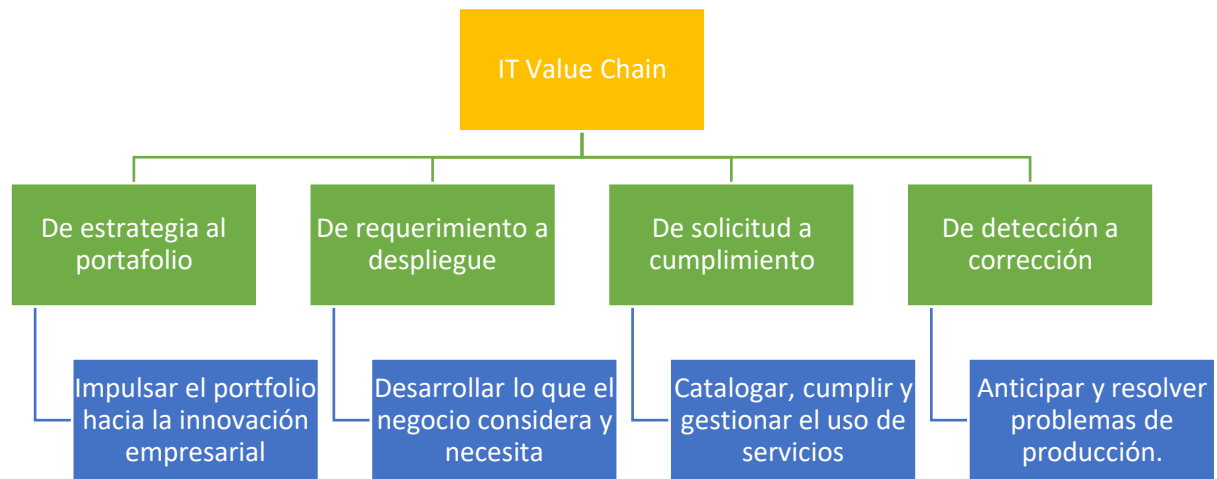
IT Value Chain

De estrategia al portafolio

Impulsar el portfolio hacia la innovación empresarial

De requerimiento a despliegue

Desarrollar lo que el negocio considera y necesita

De solicitud a cumplimiento

Catalogar, cumplir y gestionar el uso de servicios

De detección a corrección

Anticipar y resolver problemas de producción.